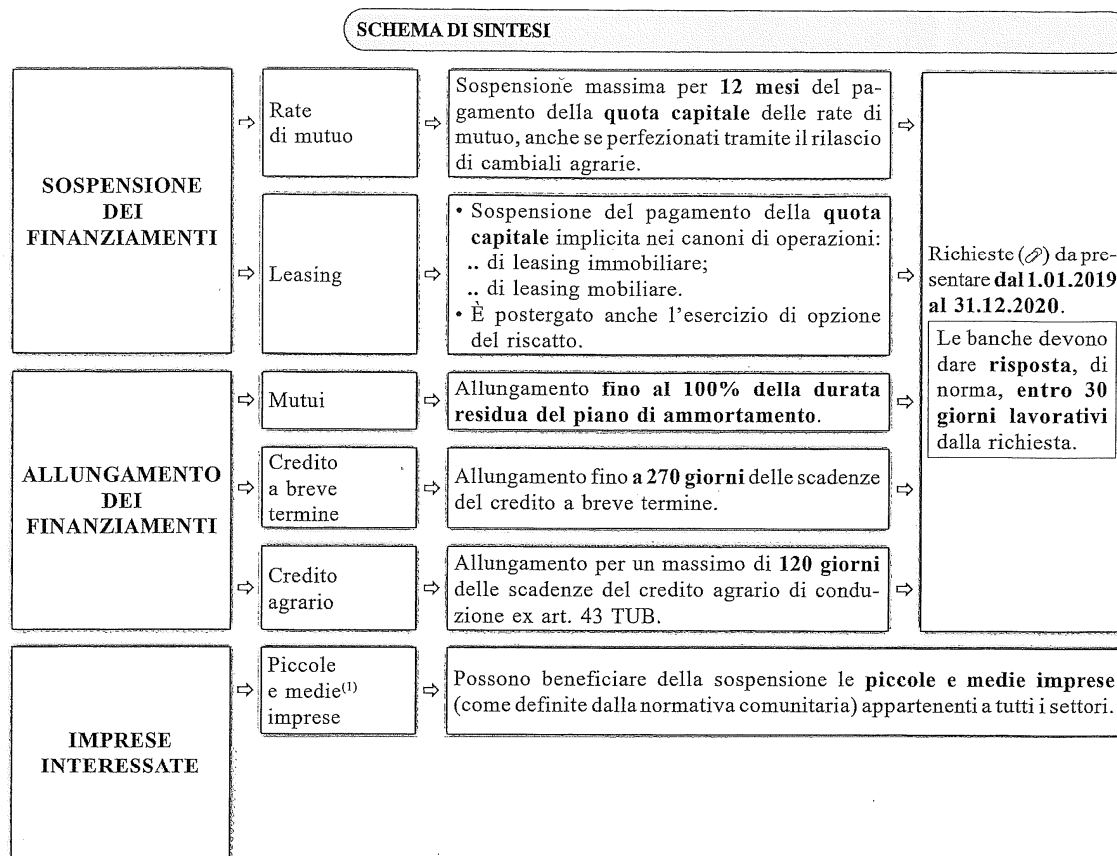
SCHEMA DI SINTESI

SOSPENSIONE DEI FINANZIAMENTI

⇨ Rate di mutuo ⇨ Sospensione massima per **12 mesi** del pagamento della **quota capitale** delle rate di mutuo, anche se perfezionati tramite il rilascio di cambiali agrarie. ⇨

⇨ Leasing ⇨ • Sospensione del pagamento della **quota capitale** implicita nei canoni di operazioni:
.. di leasing immobiliare;
.. di leasing mobiliare.
• È postergato anche l'esercizio di opzione del riscatto. ⇨

ALLUNGAMENTO DEI FINANZIAMENTI

⇨ Mutui ⇨ Allungamento **fino al 100% della durata residua del piano di ammortamento**. ⇨

⇨ Credito a breve termine ⇨ Allungamento fino **a 270 giorni** delle scadenze del credito a breve termine. ⇨

⇨ Credito agrario ⇨ Allungamento per un massimo di **120 giorni** delle scadenze del credito agrario di conduzione ex art. 43 TUB. ⇨

Richieste (✎) da presentare **dal 1.01.2019 al 31.12.2020**.

Le banche devono dare **risposta**, di norma, **entro 30 giorni lavorativi** dalla richiesta.

IMPRESE INTERESSATE

⇨ Piccole e medie$^{(1)}$ imprese ⇨ Possono beneficiare della sospensione le **piccole e medie imprese** (come definite dalla normativa comunitaria) appartenenti a tutti i settori.